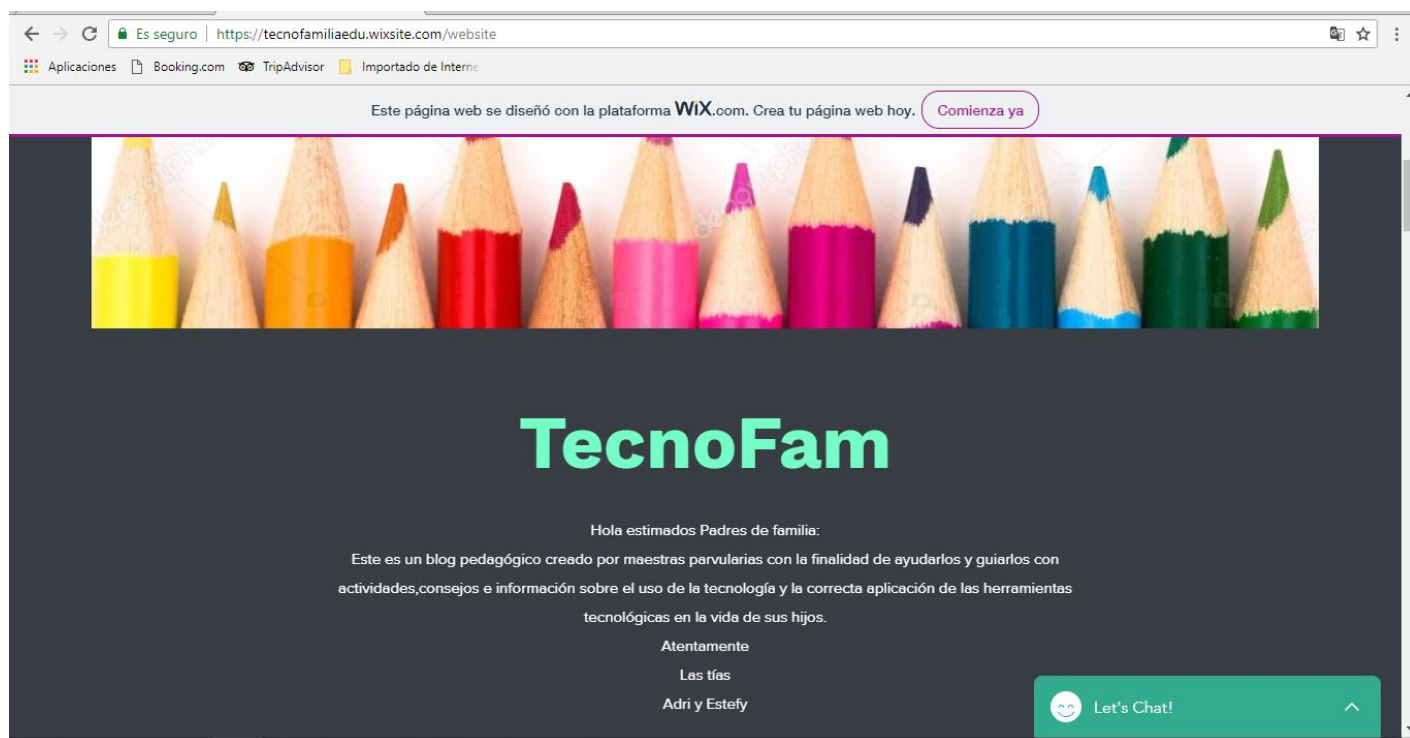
Es seguro | https://tecnofamiliaedu.wixsite.com/website

Aplicaciones Booking.com TripAdvisor Importado de Interne

Este página web se diseñó con la plataforma WiX.com. Crea tu página web hoy. Comienza ya

TecnoFam

Hola estimados Padres de familia:
Este es un blog pedagógico creado por maestras parvularias con la finalidad de ayudarlos y guiarlos con actividades,consejos e información sobre el uso de la tecnología y la correcta aplicación de las herramientas tecnológicas en la vida de sus hijos.
Atentamente
Las tías
Adri y Estefy

Let's Chat!